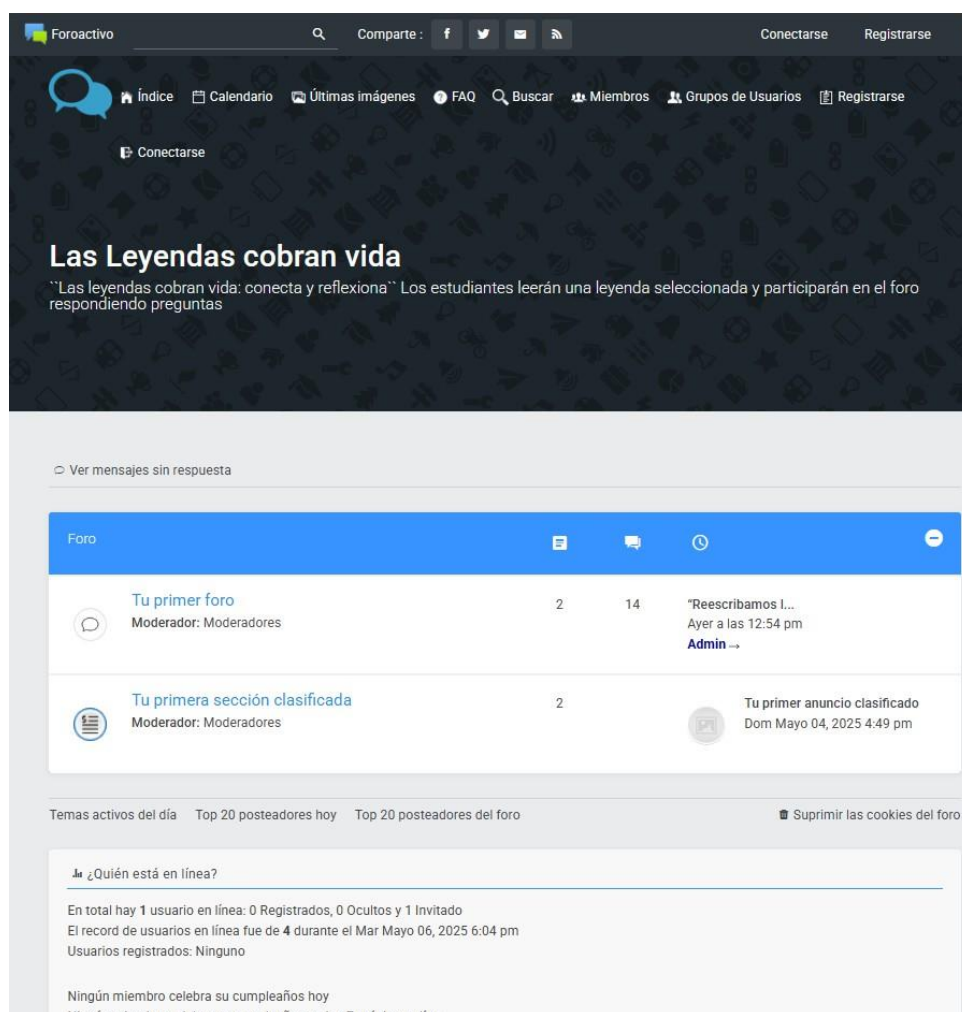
Foroactivo Comparte : Conectarse Registrarse

Índice Calendario Últimas imágenes FAQ Buscar Miembros Grupos de Usuarios Registrarse Conectarse

Las Leyendas cobran vida

``Las leyendas cobran vida: conecta y reflexiona`` Los estudiantes leerán una leyenda seleccionada y participarán en el foro respondiendo preguntas

Ver mensajes sin respuesta

| Foro | | | |
|---|---|---|---|
| Tu primer foro<br>Moderador: Moderadores | 2 | 14 | "Reescribamos l...<br>Ayer a las 12:54 pm<br>Admin → |
| Tu primera sección clasificada<br>Moderador: Moderadores | 2 | | Tu primer anuncio clasificado<br>Dom Mayo 04, 2025 4:49 pm |

Temas activos del día Top 20 posteadores hoy Top 20 posteadores del foro Suprimir las cookies del foro

¿Quién está en línea?

En total hay 1 usuario en línea: 0 Registrados, 0 Ocultos y 1 Invitado
El record de usuarios en línea fue de 4 durante el Mar Mayo 06, 2025 6:04 pm
Usuarios registrados: Ninguno

Ningún miembro celebra su cumpleaños hoy
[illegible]